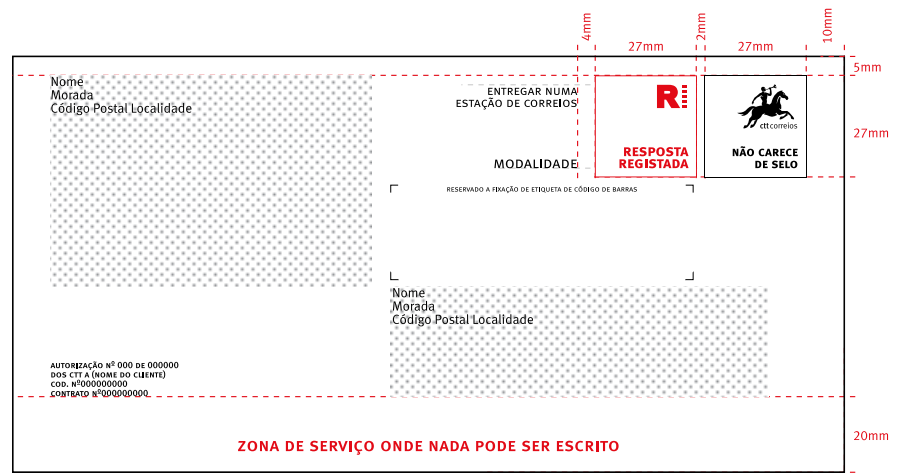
4mm
27mm
2mm
27mm
10mm
5mm
27mm

Nome
Morada
Código Postal Localidade

ENTREGAR NUMA
ESTAÇÃO DE CORREIOS

MODALIDADE

RESPOSTA
REGISTADA

cttcorreios

NÃO CARECE
DE SELO

RESERVADO A FIXAÇÃO DE ETIQUETA DE CÓDIGO DE BARRAS

Nome
Morada
Código Postal Localidade

AUTORIZAÇÃO Nº 000 DE 000000
DOS CTT A (NOME DO CLIENTE)
COD. Nº000000000
CONTRATO Nº000000000

ZONA DE SERVIÇO ONDE NADA PODE SER ESCRITO

20mm